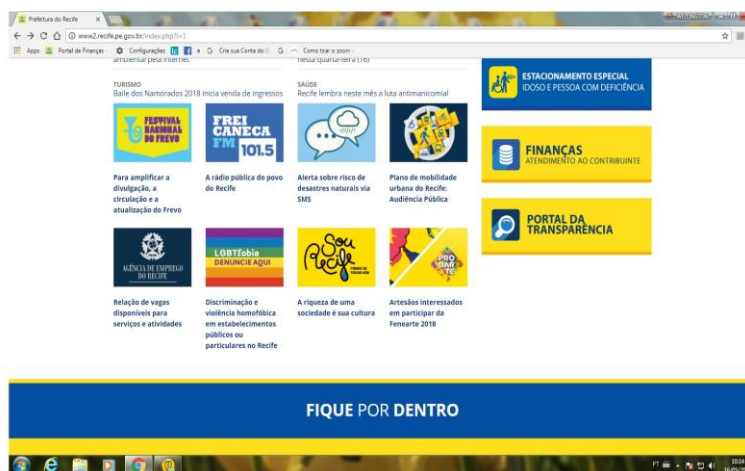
Prefeitura do Recife ×

www2.recife.pe.gov.br/index.php?l=1

Apps Portal de Finanças Configurações e G Crie sua Conta do G Como tirar o zoom

ambiental pela internet

nesta quarta-feira (16)

ESTACIONAMENTO ESPECIAL
IDOSO E PESSOA COM DEFICIÊNCIA

TURISMO
Baile dos Namorados 2018 inicia venda de ingressos

SAÚDE
Recife lembra neste mês a luta antimanicomial

FESTIVAL NACIONAL DO FREVO

FREI CANECA FM 101.5

FINANÇAS
ATENDIMENTO AO CONTRIBUINTE

Para amplificar a divulgação, a circulação e a atualização do Frevo

A rádio pública do povo do Recife

Alerta sobre risco de desastres naturais via SMS

Plano de mobilidade urbana do Recife: Audiência Pública

PORTAL DA TRANSPARÊNCIA

AGÊNCIA DE EMPREGO DO RECIFE

LGBTfobia
DENUNCIE AQUI

Sou Recife

PRO ARTE

Relação de vagas disponíveis para serviços e atividades

Discriminação e violência homofóbica em estabelecimentos públicos ou particulares no Recife

A riqueza de uma sociedade é sua cultura

Artesãos interessados em participar da Fenearte 2018

FIQUE POR DENTRO